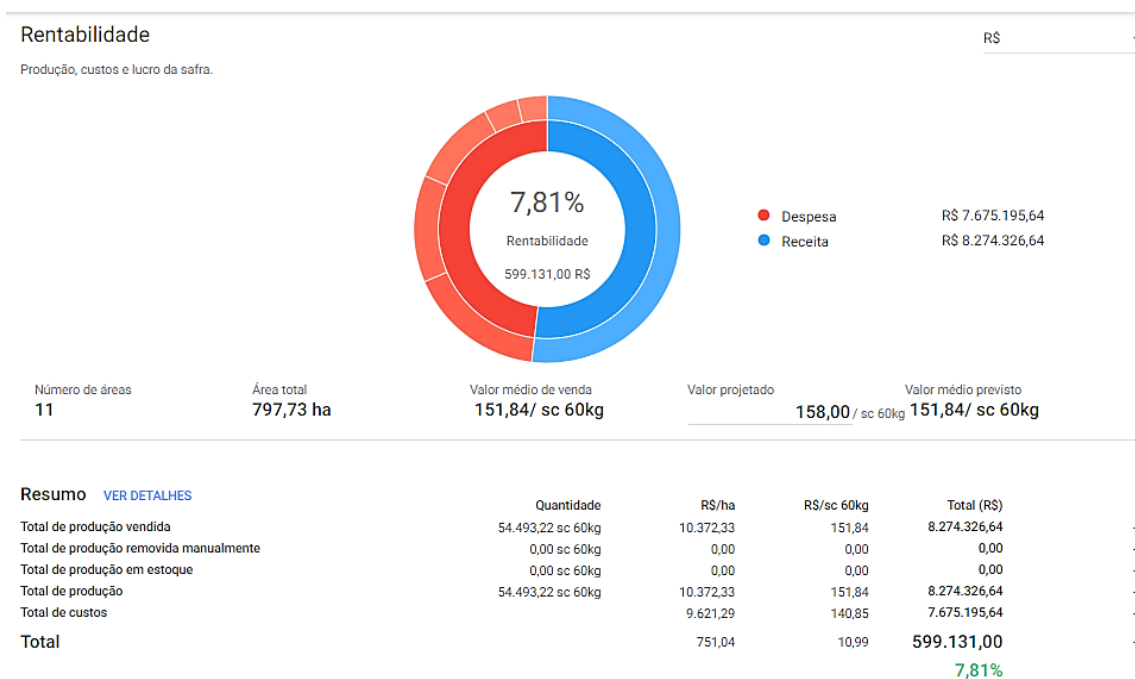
Rentabilidade

R$

Produção, custos e lucro da safra.

7,81%

Rentabilidade

599.131,00 R$

Despesa R$ 7.675.195,64

Receita R$ 8.274.326,64

Número de áreas
11

Área total
797,73 ha

Valor médio de venda
151,84/ sc 60kg

Valor projetado
158,00 / sc 60kg

Valor médio previsto
151,84/ sc 60kg

Resumo VER DETALHES

| | Quantidade | R$/ha | R$/sc 60kg | Total (R$) |
|---|---|---|---|---|
| Total de produção vendida | 54.493,22 sc 60kg | 10.372,33 | 151,84 | 8.274.326,64 |
| Total de produção removida manualmente | 0,00 sc 60kg | 0,00 | 0,00 | 0,00 |
| Total de produção em estoque | 0,00 sc 60kg | 0,00 | 0,00 | 0,00 |
| Total de produção | 54.493,22 sc 60kg | 10.372,33 | 151,84 | 8.274.326,64 |
| Total de custos | | 9.621,29 | 140,85 | 7.675.195,64 |
| Total | | 751,04 | 10,99 | 599.131,00 |
| | | | | 7,81% |